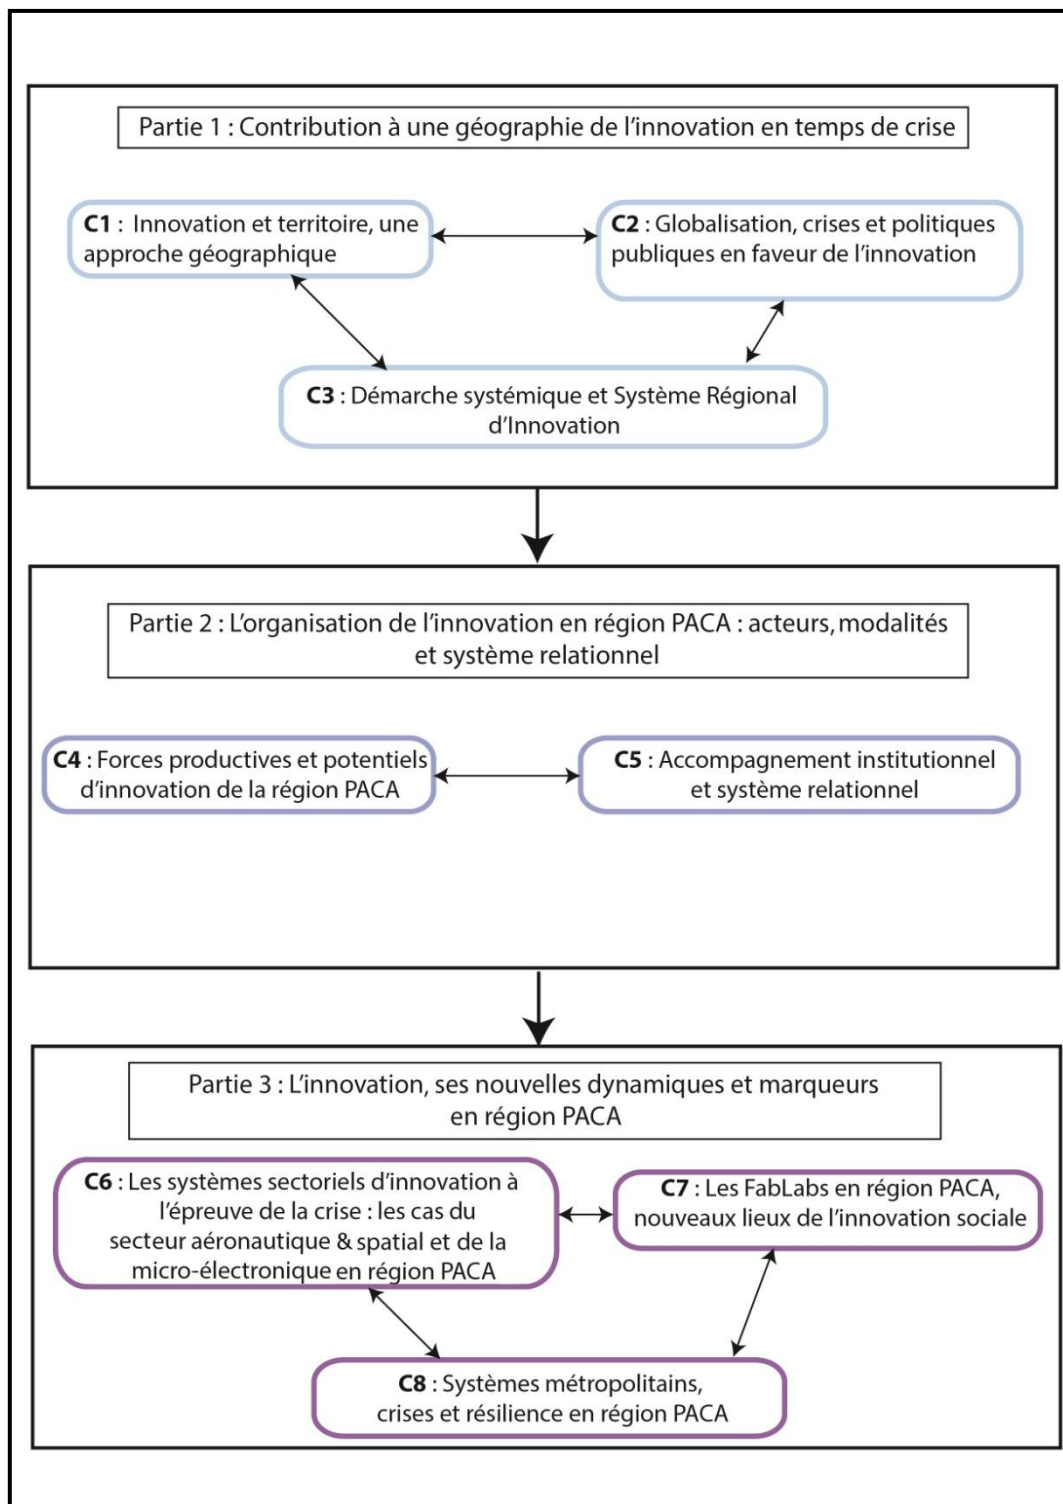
Partie 1 : Contribution à une géographie de l'innovation en temps de crise

C1 : Innovation et territoire, une approche géographique

C2 : Globalisation, crises et politiques publiques en faveur de l'innovation

C3 : Démarche systémique et Système Régional d'Innovation

Partie 2 : L'organisation de l'innovation en région PACA : acteurs, modalités et système relationnel

C4 : Forces productives et potentiels d'innovation de la région PACA

C5 : Accompagnement institutionnel et système relationnel

Partie 3 : L'innovation, ses nouvelles dynamiques et marqueurs en région PACA

C6 : Les systèmes sectoriels d'innovation à l'épreuve de la crise : les cas du secteur aéronautique & spatial et de la micro-électronique en région PACA

C7 : Les FabLabs en région PACA, nouveaux lieux de l'innovation sociale

C8 : Systèmes métropolitains, crises et résilience en région PACA